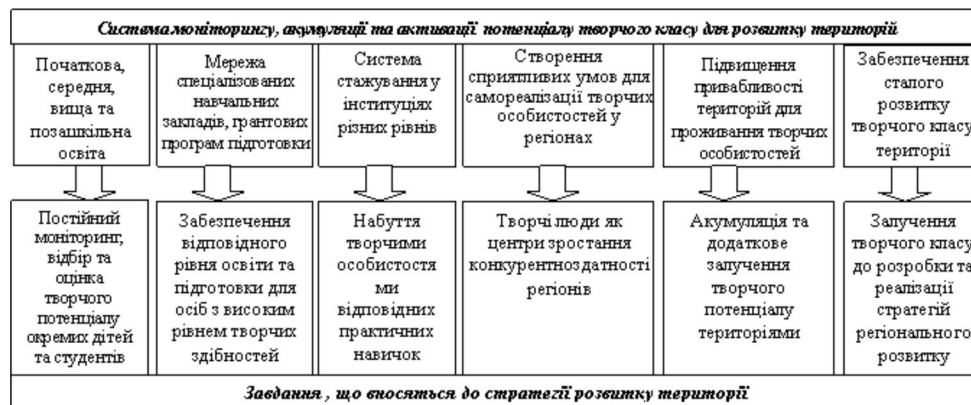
Системамоніторингу, акумуляції та активації потенціалу творчого класу для розвитку територій

| Початкова, середня, вища та позашкільна освіта | Мережа спеціалізованих навчальних закладів, грантових програм підготовки | Система стажування у інституціях різних рівнів | Створення сприятливих умов для самореалізації творчих особистостей у регіонах | Підвищення привабливості територій для проживання творчих особистостей | Забезпечення сталого розвитку творчого класу території |
|---|---|---|---|---|---|
| Постійний моніторинг, відбір та оцінка творчого потенціалу окремих дітей та студентів | Забезпечення відповідного рівня освіти та підготовки для осіб з високим рівнем творчих здібностей | Набуття творчими особистостями відповідних практичних навичок | Творчі люди як центри зростання конкурентноздатності регіонів | Акумуляція та додаткове залучення творчого потенціалу територіями | Залучення творчого класу до розробки та реалізації стратегій регіонального розвитку |

Завдання , що вносяться до стратегії розвитку території